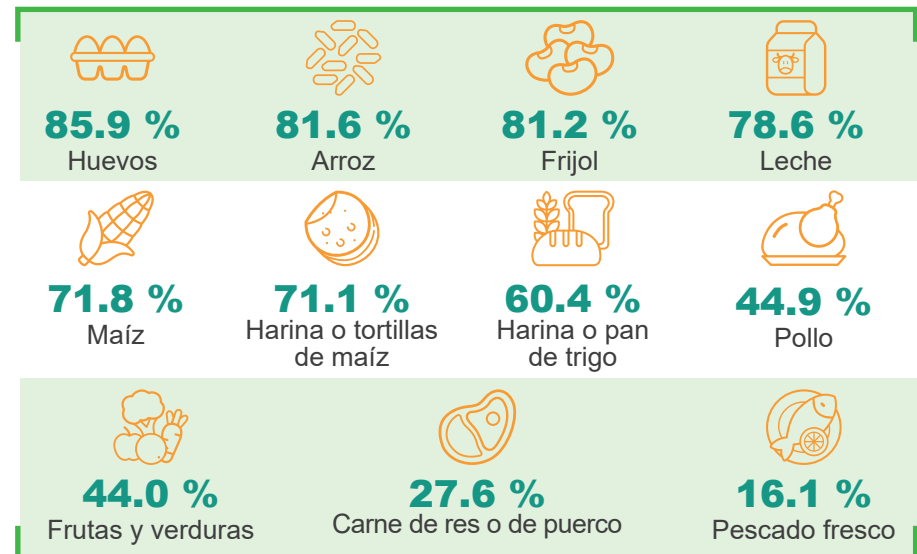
85.9 %
Huevos

81.6 %
Arroz

81.2 %
Frijol

78.6 %
Leche

71.8 %
Maíz

71.1 %
Harina o tortillas de maíz

60.4 %
Harina o pan de trigo

44.9 %
Pollo

44.0 %
Frutas y verduras

27.6 %
Carne de res o de puerco

16.1 %
Pescado fresco